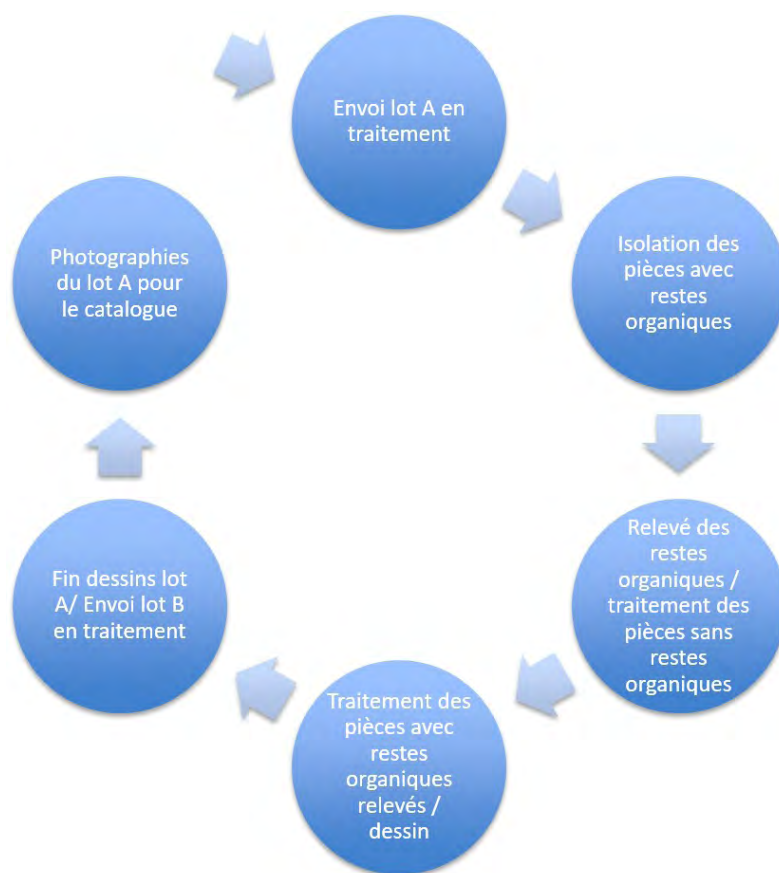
Envoi lot A en traitement

Isolation des pièces avec restes organiques

Relevé des restes organiques / traitement des pièces sans restes organiques

Traitement des pièces avec restes organiques relevés / dessin

Fin dessins lot A/ Envoi lot B en traitement

Photographies du lot A pour le catalogue